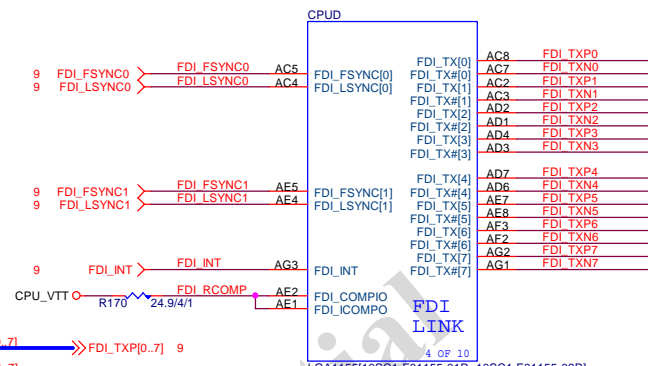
CPUD

9 FDI_FSYNC0
9 FDI_LSYNC0
FDI_FSYNC0 AC5
FDI_LSYNC0 AC4
FDI_FSYNC[0]
FDI_LSYNC[0]

9 FDI_FSYNC1
9 FDI_LSYNC1
FDI_FSYNC1 AE5
FDI_LSYNC1 AE4
FDI_FSYNC[1]
FDI_LSYNC[1]

9 FDI_INT
FDI_INT AG3
FDI_INT

CPU_VTT
R170 24.9/4/1
FDI_RCOMP AE2
AE1
FDI_COMPIO
FDI_ICOMPO

FDI
LINK
4 OF 10

FDI_TX[0] AC8 FDI_TXP0
FDI_TX#[0] AC7 FDI_TXN0
FDI_TX[1] AC2 FDI_TXP1
FDI_TX#[1] AC3 FDI_TXN1
FDI_TX[2] AD2 FDI_TXP2
FDI_TX#[2] AD1 FDI_TXN2
FDI_TX[3] AD4 FDI_TXP3
FDI_TX#[3] AD3 FDI_TXN3
FDI_TX[4] AD7 FDI_TXP4
FDI_TX#[4] AD6 FDI_TXN4
FDI_TX[5] AE7 FDI_TXP5
FDI_TX#[5] AE8 FDI_TXN5
FDI_TX[6] AF3 FDI_TXP6
FDI_TX#[6] AF2 FDI_TXN6
FDI_TX[7] AG2 FDI_TXP7
FDI_TX#[7] AG1 FDI_TXN7

..7] FDI_TXP[0..7] 9